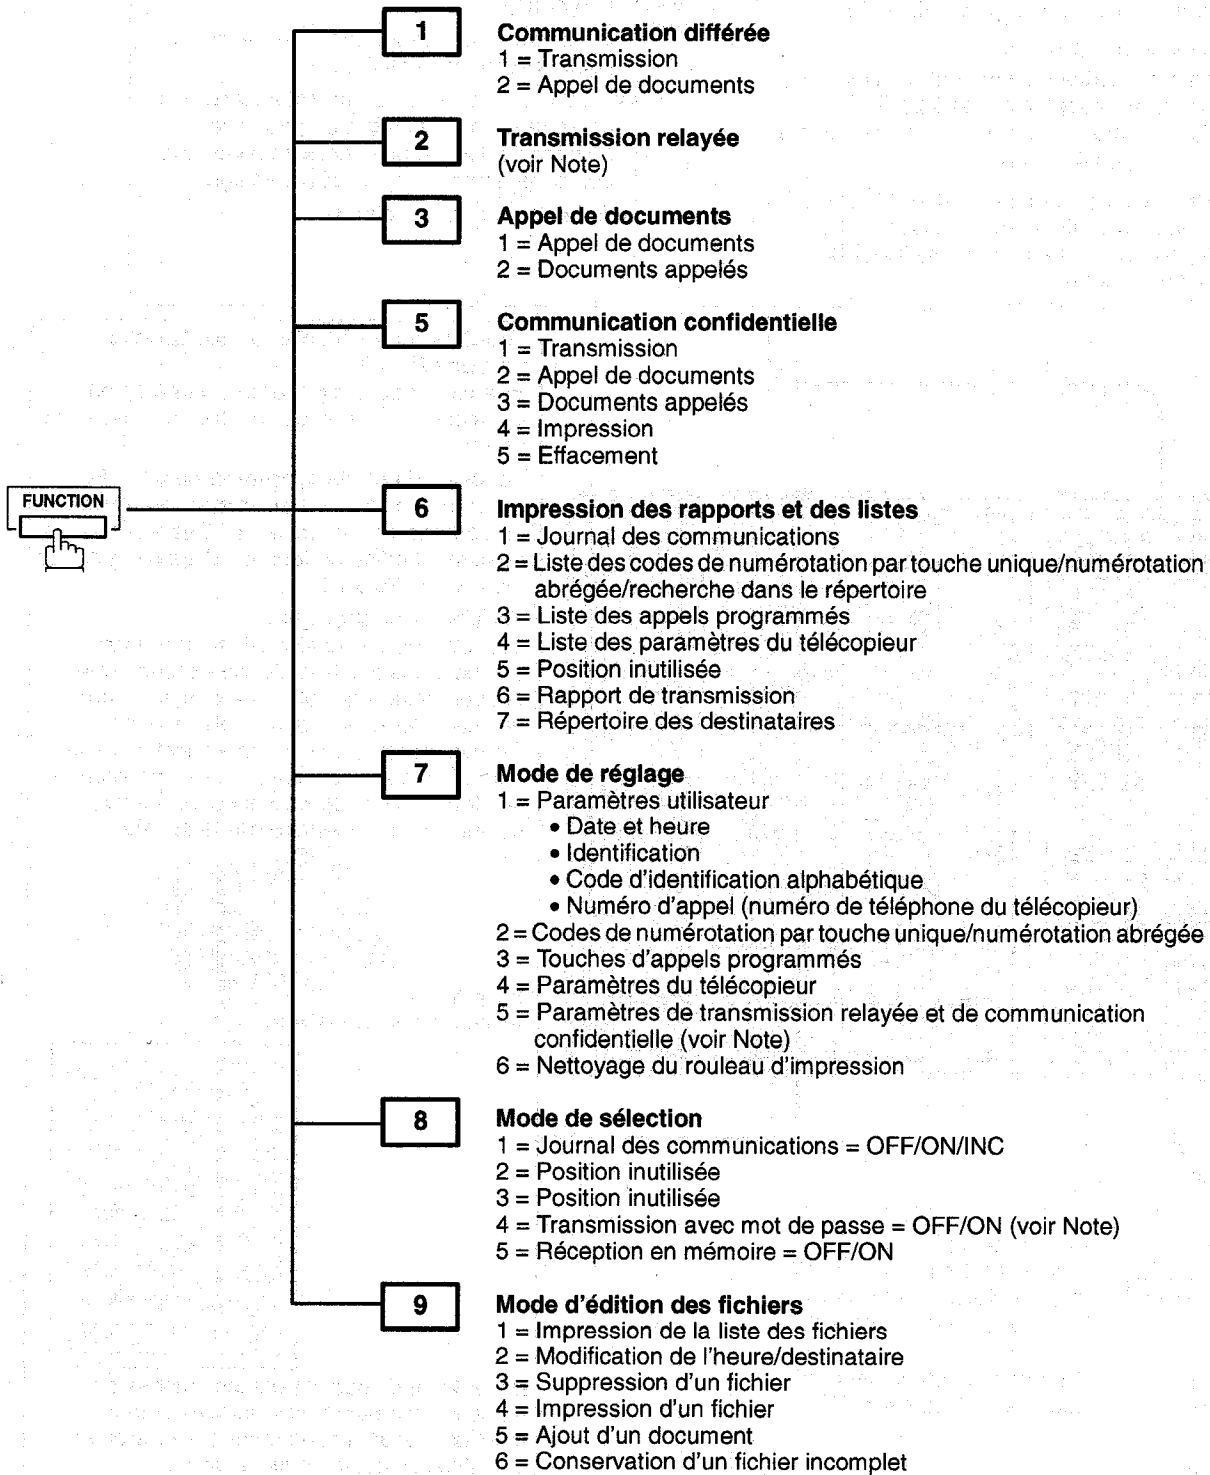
FUNCTION

1

Communication différée
1 = Transmission
2 = Appel de documents

2

Transmission relayée
(voir Note)

3

Appel de documents
1 = Appel de documents
2 = Documents appelés

5

Communication confidentielle
1 = Transmission
2 = Appel de documents
3 = Documents appelés
4 = Impression
5 = Effacement

6

Impression des rapports et des listes
1 = Journal des communications
2 = Liste des codes de numérotation par touche unique/numérotation abrégée/recherche dans le répertoire
3 = Liste des appels programmés
4 = Liste des paramètres du télécopieur
5 = Position inutilisée
6 = Rapport de transmission
7 = Répertoire des destinataires

7

Mode de réglage
1 = Paramètres utilisateur
• Date et heure
• Identification
• Code d'identification alphabétique
• Numéro d'appel (numéro de téléphone du télécopieur)
2 = Codes de numérotation par touche unique/numérotation abrégée
3 = Touches d'appels programmés
4 = Paramètres du télécopieur
5 = Paramètres de transmission relayée et de communication confidentielle (voir Note)
6 = Nettoyage du rouleau d'impression

8

Mode de sélection
1 = Journal des communications = OFF/ON/INC
2 = Position inutilisée
3 = Position inutilisée
4 = Transmission avec mot de passe = OFF/ON (voir Note)
5 = Réception en mémoire = OFF/ON

9

Mode d'édition des fichiers
1 = Impression de la liste des fichiers
2 = Modification de l'heure/destinataire
3 = Suppression d'un fichier
4 = Impression d'un fichier
5 = Ajout d'un document
6 = Conservation d'un fichier incomplet